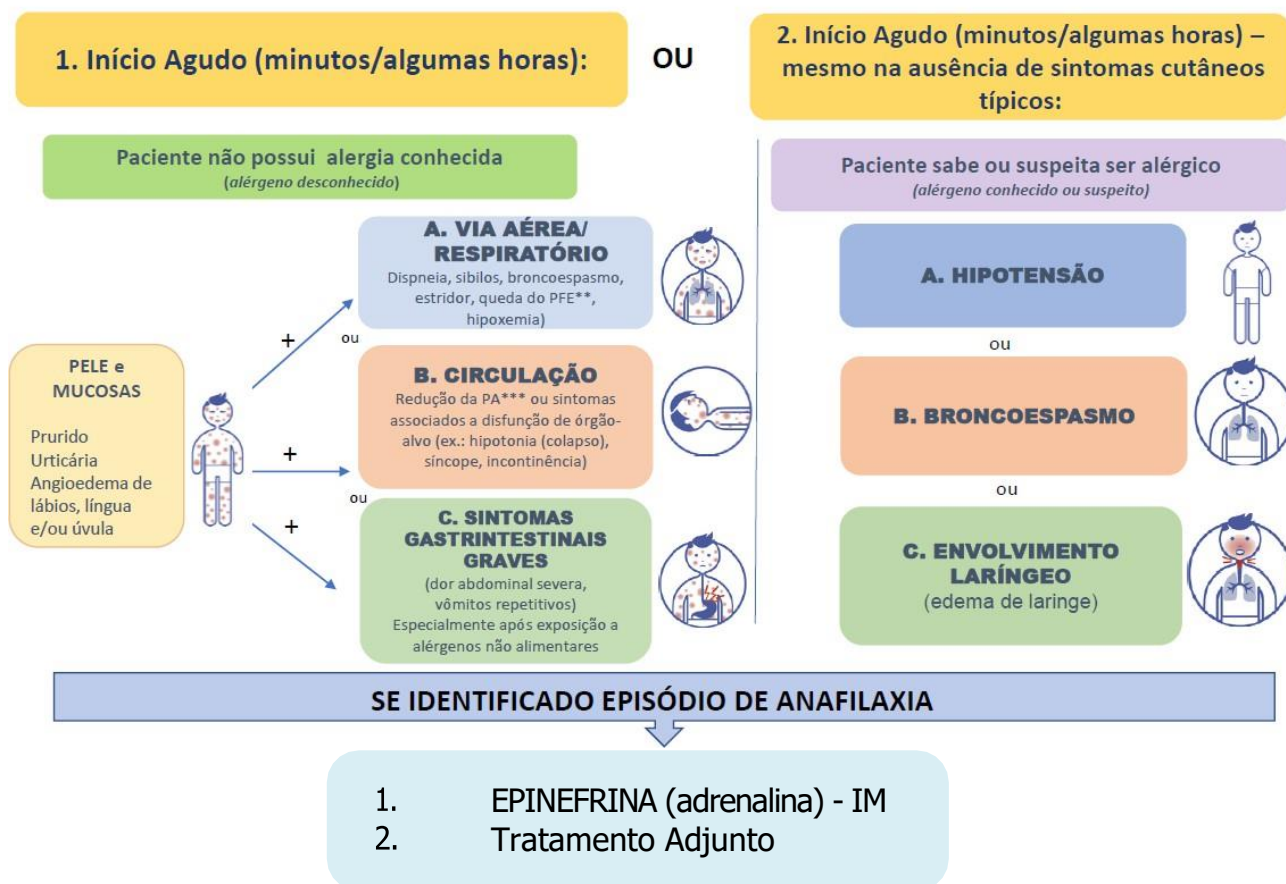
1. Início Agudo (minutos/algumas horas):

OU

2. Início Agudo (minutos/algumas horas) – mesmo na ausência de sintomas cutâneos típicos:

Paciente não possui alergia conhecida
(alérgeno desconhecido)

PELE e MUCOSAS

Prurido
Urticária
Angioedema de lábios, língua e/ou úvula

+

A. VIA AÉREA/ RESPIRATÓRIO
Dispneia, sibilos, broncoespasmo, estridor, queda do PFE**, hipoxemia)

ou

+

B. CIRCULAÇÃO
Redução da PA*** ou sintomas associados a disfunção de órgão-alvo (ex.: hipotonia (colapso), síncope, incontinência)

ou

+

C. SINTOMAS GASTRINTESTINAIS GRAVES
(dor abdominal severa, vômitos repetitivos)
Especialmente após exposição a alérgenos não alimentares

Paciente sabe ou suspeita ser alérgico
(alérgeno conhecido ou suspeito)

A. HIPOTENSÃO

ou

B. BRONCOESPASMO

ou

C. ENVOLVIMENTO LARÍNGEO
(edema de laringe)

SE IDENTIFICADO EPISÓDIO DE ANAFILAXIA

1. EPINEFRINA (adrenalina) - IM
2. Tratamento Adjunto